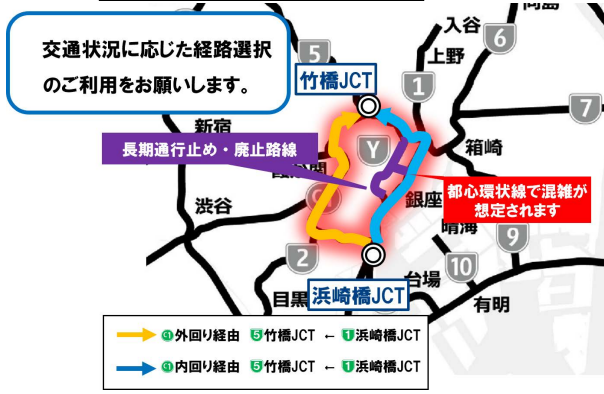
交通状況に応じた経路選択のご利用をお願いします。

5
竹橋JCT
入谷
6
上野
1
7
新宿
長期通行止め・廃止路線
Y
箱崎
都心環状線で混雑が想定されます
渋谷
銀座
晴海
9
2
台場
10
浜崎橋JCT
目黒
有明

C1 外回り経由 5 竹橋JCT ← 1 浜崎橋JCT
C1 内回り経由 5 竹橋JCT ← 1 浜崎橋JCT